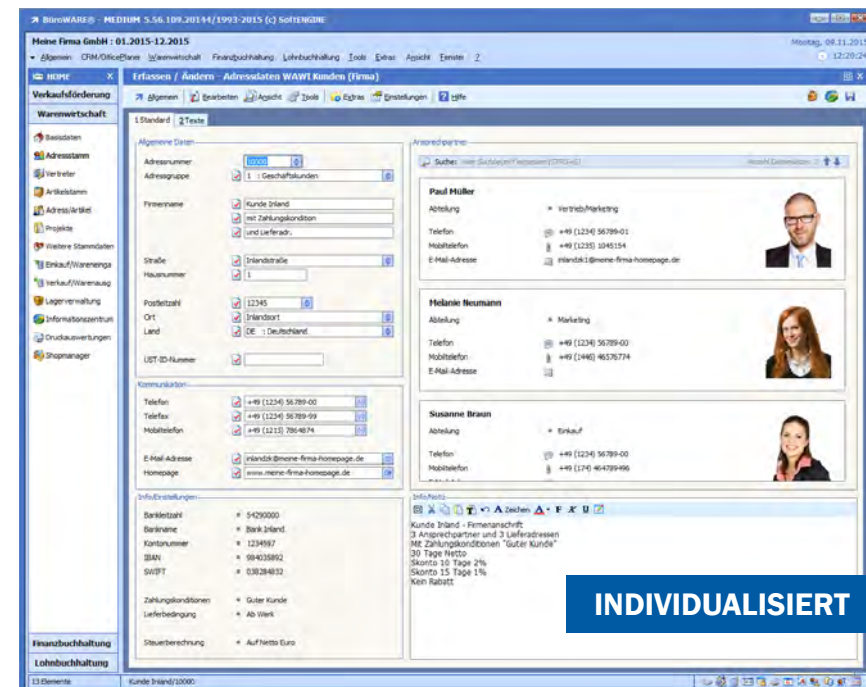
BüroWARE® - MEDIUM 5.56.109.20144/1993-2015 (c) SoftENGINE

Meine Firma GmbH : 01.2015-12.2015

Montag, 08.11.2015
12:20:24

Allgemein CRM/OfficePlaner Warenwirtschaft Finanzbuchhaltung Lohnbuchhaltung Tools Extras Ansicht Fenster ?

HOME

Verkaufsförderung

Warenwirtschaft

Basisdaten
Adressstamm
Vertreter
Artikelstamm
Adress/Artikel
Projekte
Weitere Stammdaten
Einkauf/Wareneinga
Verkauf/Warenausg
Lagerverwaltung
Informationszentrum
Druckauswertungen
Shopmanager

Finanzbuchhaltung
Lohnbuchhaltung

13 Elemente

Erfassen / Ändern - Adressdaten WAWI Kunden (Firma)

Allgemein Bearbeiten Ansicht Tools Extras Einstellungen Hilfe

1 Standard 2 Texte

Allgemeine Daten

Adressnummer 10000
Adressgruppe 1 : Geschäftskunden

Firmenname Kunde Inland
mit Zahlungskondition
und Lieferadr.

Straße Inlandstraße
Hausnummer 1

Postleitzahl 12345
Ort Inlandsort
Land DE : Deutschland

UST-ID-Nummer

Kommunikation

Telefon +49 (1234) 56789-00
Telefax +49 (1234) 56789-99
Mobiltelefon +49 (1215) 7864874

E-Mail-Adresse inlandzk@meine-firma-homepage.de
Homepage www.meine-firma-homepage.de

Info/Einstellungen

Bankleitzahl 54290000
Bankname Bank Inland
Kontonummer 1234567
IBAN 984035892
SWIFT 038284832

Zahlungskonditionen Guter Kunde
Lieferbedingung Ab Werk

Steuerberechnung Auf Netto Euro

Ansprechpartner

Suche:

Paul Müller
Abteilung Vertrieb/Marketing
Telefon +49 (1234) 56789-01
Mobiltelefon +49 (1235) 1045154
E-Mail-Adresse inlandzk1@meine-firma-homepage.de

Melanie Neumann
Abteilung Marketing
Telefon +49 (1234) 56789-00
Mobiltelefon +49 (1446) 46576774
E-Mail-Adresse

Susanne Braun
Abteilung Einkauf
Telefon +49 (1234) 56789-00
Mobiltelefon +49 (174) 464789496

Info/Notiz

Zeichen

Kunde Inland - Firmenanschrift
3 Ansprechpartner und 3 Lieferadressen
Mit Zahlungskonditionen "Guter Kunde"
30 Tage Netto
Skonto 10 Tage 2%
Skonto 15 Tage 1%
Kein Rabatt

Kunde Inland/10000

INDIVIDUALISIERT